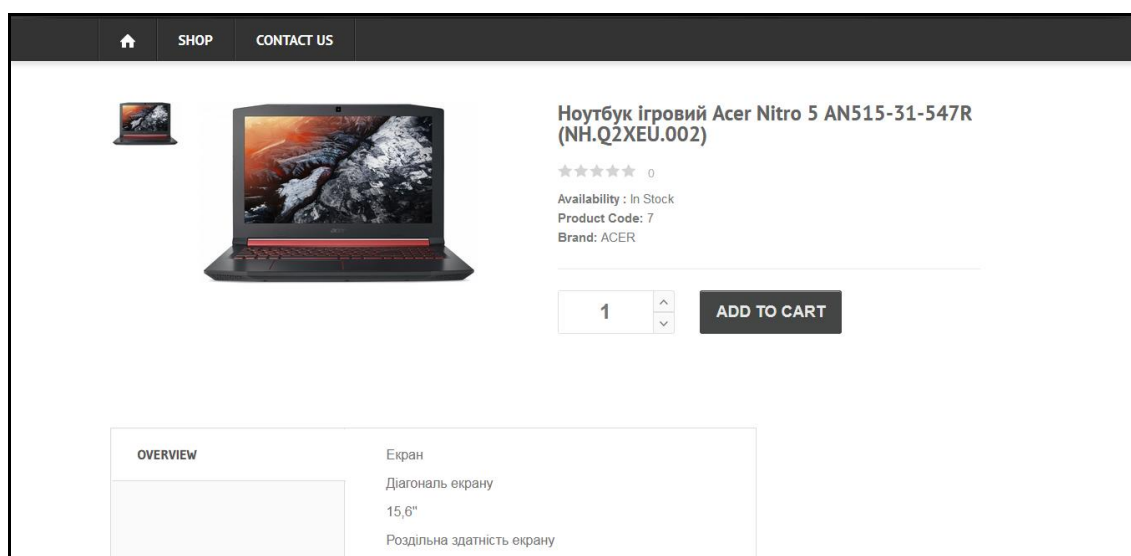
SHOP CONTACT US

Ноутбук ігровий Acer Nitro 5 AN515-31-547R (NH.Q2XEU.002)

0

Availability : In Stock
Product Code: 7
Brand: ACER

1

ADD TO CART

OVERVIEW

Екран

Діагональ екрану

15,6"

Роздільна здатність екрану